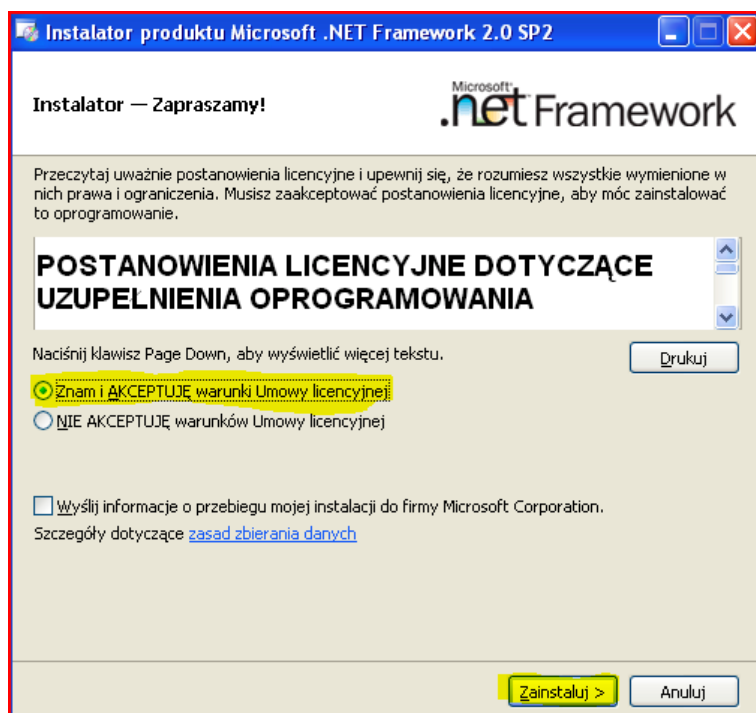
Instalator produktu Microsoft .NET Framework 2.0 SP2

Instalator — Zapraszamy!

Microsoft .net Framework

Przeczytaj uważnie postanowienia licencyjne i upewnij się, że rozumiesz wszystkie wymienione w nich prawa i ograniczenia. Musisz zaakceptować postanowienia licencyjne, aby móc zainstalować to oprogramowanie.

POSTANOWIENIA LICENCYJNE DOTYCZĄCE UZUPEŁNIENIA OPROGRAMOWANIA

Naciśnij klawisz Page Down, aby wyświetlić więcej tekstu.

Drukuj

Znam i AKCEPTUJĘ warunki Umowy licencyjnej

NIE AKCEPTUJĘ warunków Umowy licencyjnej

Wyślij informacje o przebiegu mojej instalacji do firmy Microsoft Corporation.

Szczegóły dotyczące zasad zbierania danych

Zainstaluj >

Anuluj